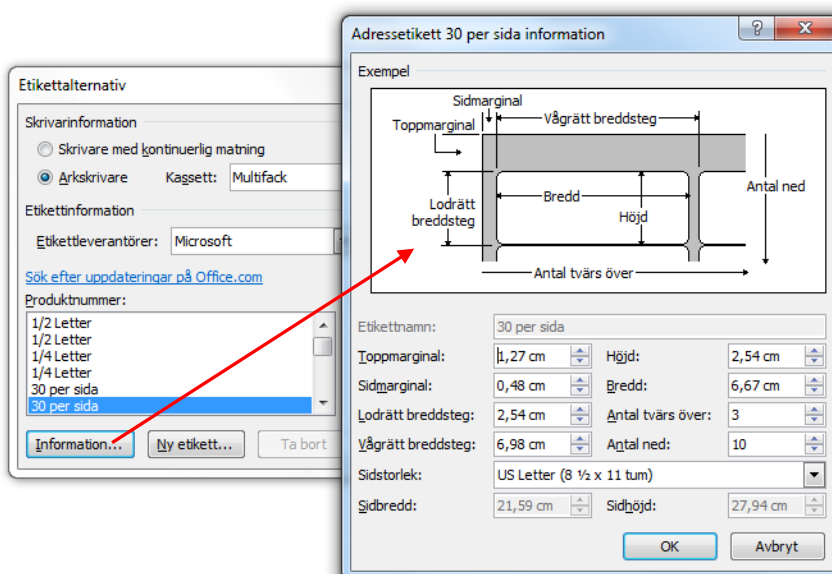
Etikettalternativ

Skrivarinformation

Skrivare med kontinuerlig matning

Arkskrivare

Kassett: Multifack

Etikettinformation

Etikettleverantörer: Microsoft

Sök efter uppdateringar på Office.com

Produktnummer:

1/2 Letter
1/2 Letter
1/4 Letter
1/4 Letter
30 per sida
30 per sida

Information... Ny etikett... Ta bort

Adressetikett 30 per sida information

?

Exempel

Sidmarginal
Toppmarginal
Vågrätt breddsteg
Lodrätt breddsteg
Bredd
Höjd
Antal ned
Antal tvärs över

Etikettnamn: 30 per sida

| | | | |
|---|---|---|---|
| Toppmarginal: | 1,27 cm | Höjd: | 2,54 cm |
| Sidmarginal: | 0,48 cm | Bredd: | 6,67 cm |
| Lodrätt breddsteg: | 2,54 cm | Antal tvärs över: | 3 |
| Vågrätt breddsteg: | 6,98 cm | Antal ned: | 10 |

Sidstorlek: US Letter (8 ½ x 11 tum)

Sidbredd: 21,59 cm Sidhöjd: 27,94 cm

OK Avbryt